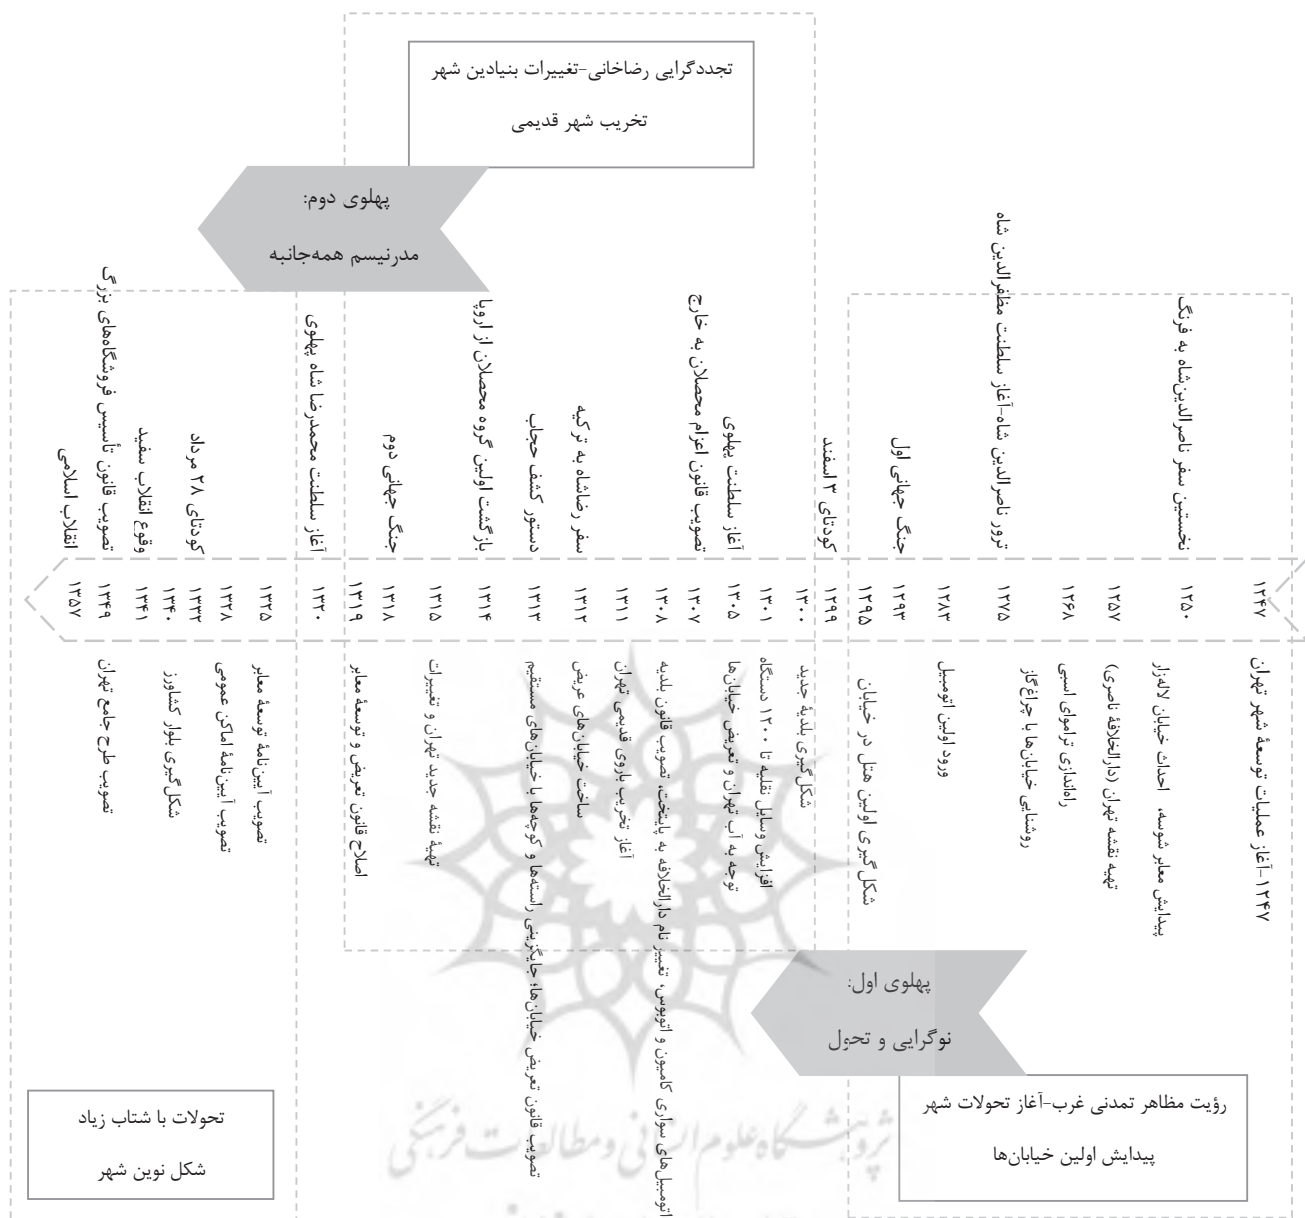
تجددگرایی رضاخانی-تغییرات بنیادین شهر
تخریب شهر قدیمی

پهلوی دوم:
مدرنیسم همه‌جانبه

نخستین سفر ناصرالدین‌شاه به فرنگ
ترور ناصرالدین شاه-آغاز سلطنت مظفرالدین شاه
جنگ جهانی اول
کودتای ۳ اسفند
آغاز سلطنت پهلوی
تصویب قانون اعزام محصلان به خارج
سفر رضاشاه به ترکیه
دستور کشف حجاب
بازگشت اولین گروه محصلان از اروپا
جنگ جهانی دوم
آغاز سلطنت محمدرضا شاه پهلوی
کودتای ۲۸ مرداد
وقوع انقلاب سفید
تصویب قانون تأسیس فروشگاه‌های بزرگ
انقلاب اسلامی

۱۲۴۷
۱۲۵۰
۱۲۵۷
۱۲۶۸
۱۲۷۵
۱۲۸۳
۱۲۹۳
۱۲۹۵
۱۲۹۹
۱۳۰۰
۱۳۰۱
۱۳۰۵
۱۳۰۷
۱۳۰۸
۱۳۱۱
۱۳۱۲
۱۳۱۳
۱۳۱۴
۱۳۱۵
۱۳۱۸
۱۳۱۹
۱۳۲۰
۱۳۲۵
۱۳۲۸
۱۳۳۲
۱۳۴۰
۱۳۴۱
۱۳۴۹
۱۳۵۷

۱۲۴۷-آغاز عملیات توسعهٔ شهر تهران
پیدایش معابر شوسه، احداث خیابان لاله‌زار
تهیه نقشه تهران (دارالخلافهٔ ناصری)
راه‌اندازی تراموای اسبی
روشنایی خیابان‌ها با چراغ گاز
ورود اولین اتومبیل
شکل‌گیری اولین هتل در خیابان
شکل‌گیری بلدیهٔ جدید
افزایش وسایل نقلیه تا ۱۲۰۰ دستگاه
توجه به آب تهران و تعریض خیابان‌ها
اتومبیل‌های سواری، کامیون و اتوبوس، تغییر نام دارالخلافه به پایتخت، تصویب قانون بلدیه
آغاز تخریب باروی قدیمی تهران
ساخت خیابان‌های عریض
تصویب قانون تعریض خیابان‌ها، جایگزینی راسته‌ها و کوچه‌ها با خیابان‌های مستقیم
تهیهٔ نقشه جدید تهران و تغییرات
اصلاح قانون تعریض و توسعهٔ معابر
تصویب آیین‌نامهٔ توسعهٔ معابر
تصویب آیین‌نامهٔ املاک عمومی
شکل‌گیری بلوار کشاورز
تصویب طرح جامع تهران

پهلوی اول:
نوگرایی و تحول

رؤیت مظاهر تمدنی غرب-آغاز تحولات شهر
پیدایش اولین خیابان‌ها

تحولات با شتاب زیاد
شکل نوین شهر

پژوهشگاه علوم انسانی و مطالعات فرهنگی